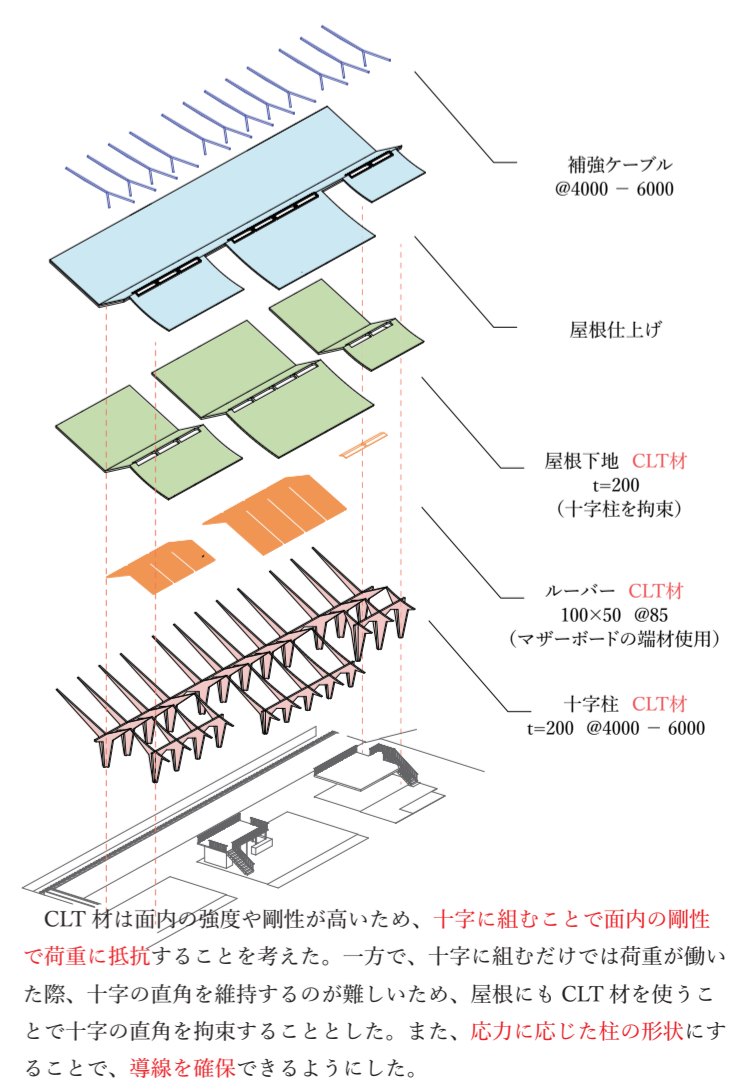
補強ケーブル
@4000 － 6000

屋根仕上げ

屋根下地　CLT材
t=200
（十字柱を拘束）

ルーバー　CLT材
100×50　@85
（マザーボードの端材使用）

十字柱　CLT材
t=200　@4000 － 6000

CLT 材は面内の強度や剛性が高いため、十字に組むことで面内の剛性で荷重に抵抗することを考えた。一方で、十字に組むだけでは荷重が働いた際、十字の直角を維持するのが難しいため、屋根にも CLT 材を使うことで十字の直角を拘束することとした。また、応力に応じた柱の形状にすることで、導線を確保できるようにした。